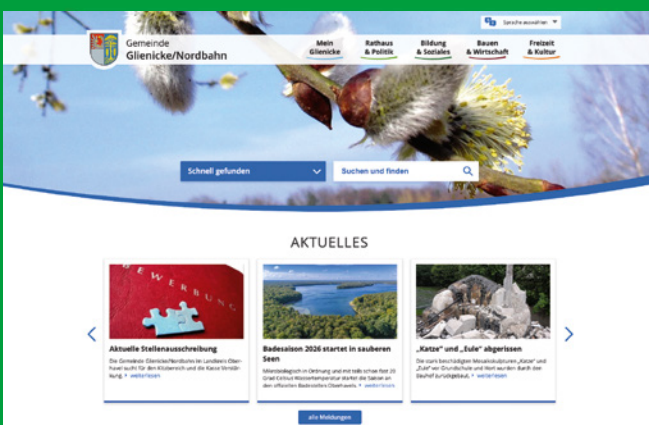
Sprache auswählen

Gemeinde Glienicke/Nordbahn

Mein Glienicke

Rathaus & Politik

Bildung & Soziales

Bauen & Wirtschaft

Freizeit & Kultur

Schnell gefunden

Suchen und finden

AKTUELLES

BEWERBUNG

Aktuelle Stellenausschreibung

Die Gemeinde Glienicke/Nordbahn im Landkreis Oberhavel sucht für den Klubbereich und die Kasse Verstärkung. » weiterlesen

Badesaison 2026 startet in sauberen Seen

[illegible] » weiterlesen

„Katze" und „Eule" abgerissen

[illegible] » weiterlesen

alle Meldungen